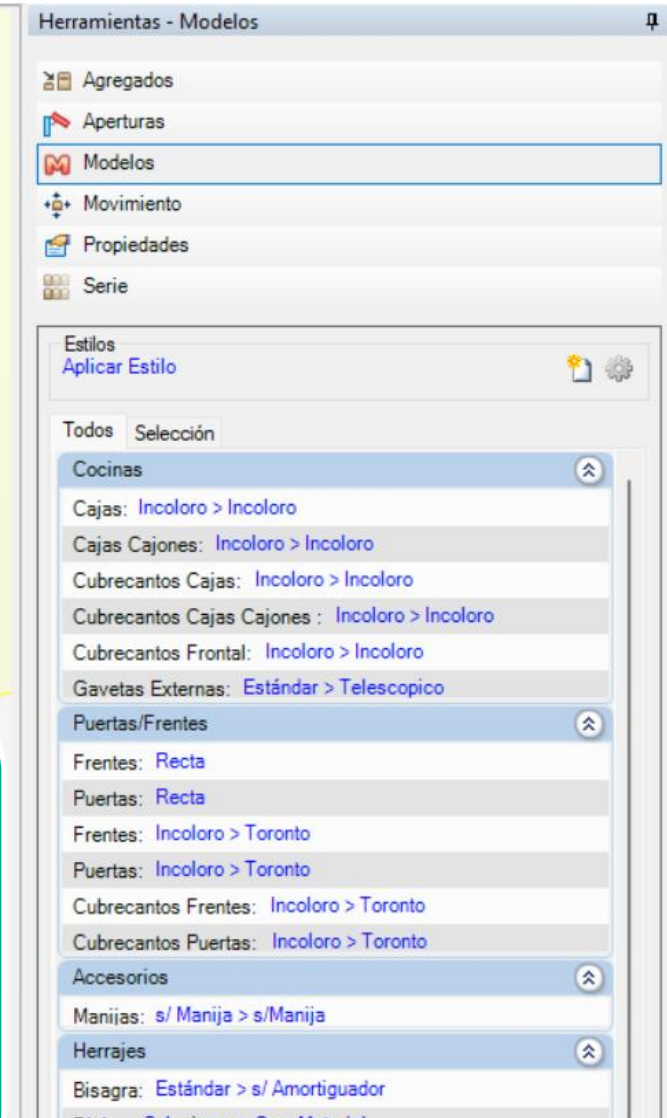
Herramientas - Modelos

Agregados
Aperturas
Modelos
Movimiento
Propiedades
Serie

Estilos
Aplicar Estilo

Todos Selección

Cocinas
Cajas: Incoloro > Incoloro
Cajas Cajones: Incoloro > Incoloro
Cubrecantos Cajas: Incoloro > Incoloro
Cubrecantos Cajas Cajones : Incoloro > Incoloro
Cubrecantos Frontal: Incoloro > Incoloro
Gavetas Externas: Estándar > Telescopico

Puertas/Frentes
Frentes: Recta
Puertas: Recta
Frentes: Incoloro > Toronto
Puertas: Incoloro > Toronto
Cubrecantos Frentes: Incoloro > Toronto
Cubrecantos Puertas: Incoloro > Toronto

Accesorios
Manijas: s/ Manija > s/Manija

Herrajes
Bisagra: Estándar > s/ Amortiguador
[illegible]